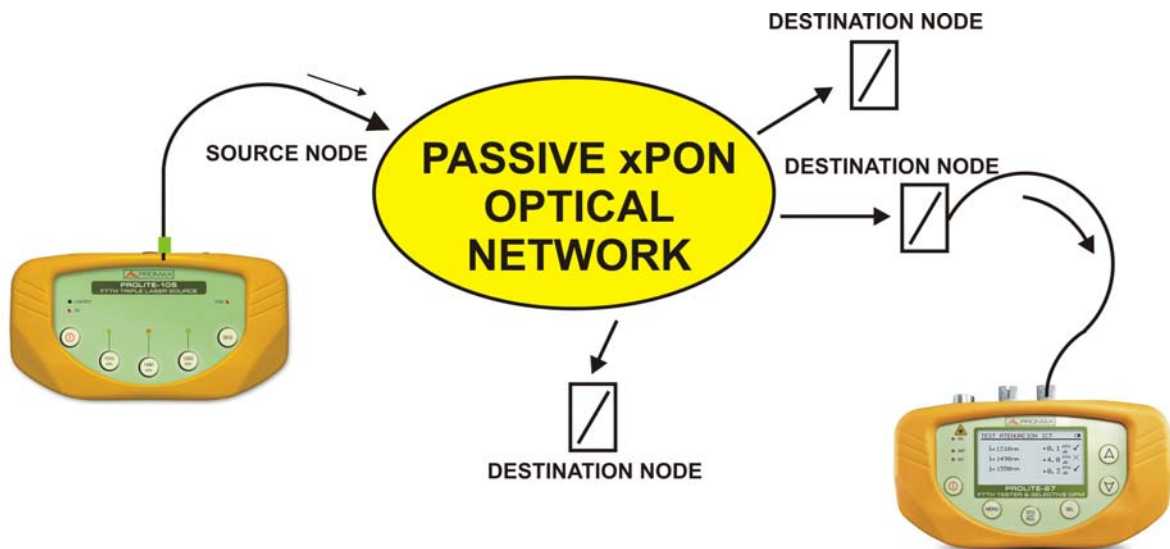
DESTINATION NODE

SOURCE NODE

PASSIVE xPON OPTICAL NETWORK

DESTINATION NODE

PROMAX
PROLITE-105
FTTH TRIPLE LASER SOURCE

DESTINATION NODE

PROMAX
TEST ATENUACION 1CT
λ= 1310nm +0.1
λ= 1490nm +4.0
λ= 1550nm +0.3
PROLITE-67
FTTH TESTER & SELECTIVE OPM
MENU
SEL